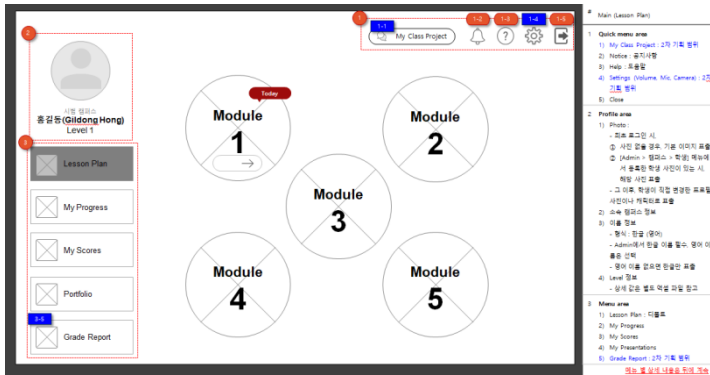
1
1-1
1-2
1-3
1-4
1-5
My Class Project

2
샘플 캠퍼스
홍길동(Gildong Hong)
Level 1

3
Lesson Plan
My Progress
My Scores
Portfolio
3-5
Grade Report

Today
Module
1
Module
2
Module
3
Module
4
Module
5

#
Main (Lesson Plan)

1
Quick menu area
1) My Class Project : 2차 기획 범위
2) Notice : 공지사항
3) Help : 도움말
4) Settings (Volume, Mic, Camera) : 2차 기획 범위
5) Close

2
Profile area
1) Photo :
- 최초 로그인 시,
① 사진 없을 경우, 기본 이미지 표출
② [Admin > 캠퍼스 > 학생] 메뉴에서 등록한 학생 사진이 있는 시, 해당 사진 표출
- 그 이후, 학생이 직접 변경한 프로필 사진이나 캐릭터로 표출
2) 소속 캠퍼스 정보
3) 이름 정보
- 형식 : 한글 (영어)
- Admin에서 한글 이름 필수, 영어 이름 선택
- 영어 이름 없으면 한글만 표출
4) Level 정보
- 상세 값은 별도 엑셀 파일 참고

3
Menu area
1) Lesson Plan : 디폴트
2) My Progress
3) My Scores
4) My Presentations
5) Grade Report : 2차 기획 범위
메뉴 별 상세 내용은 뒤에 계속